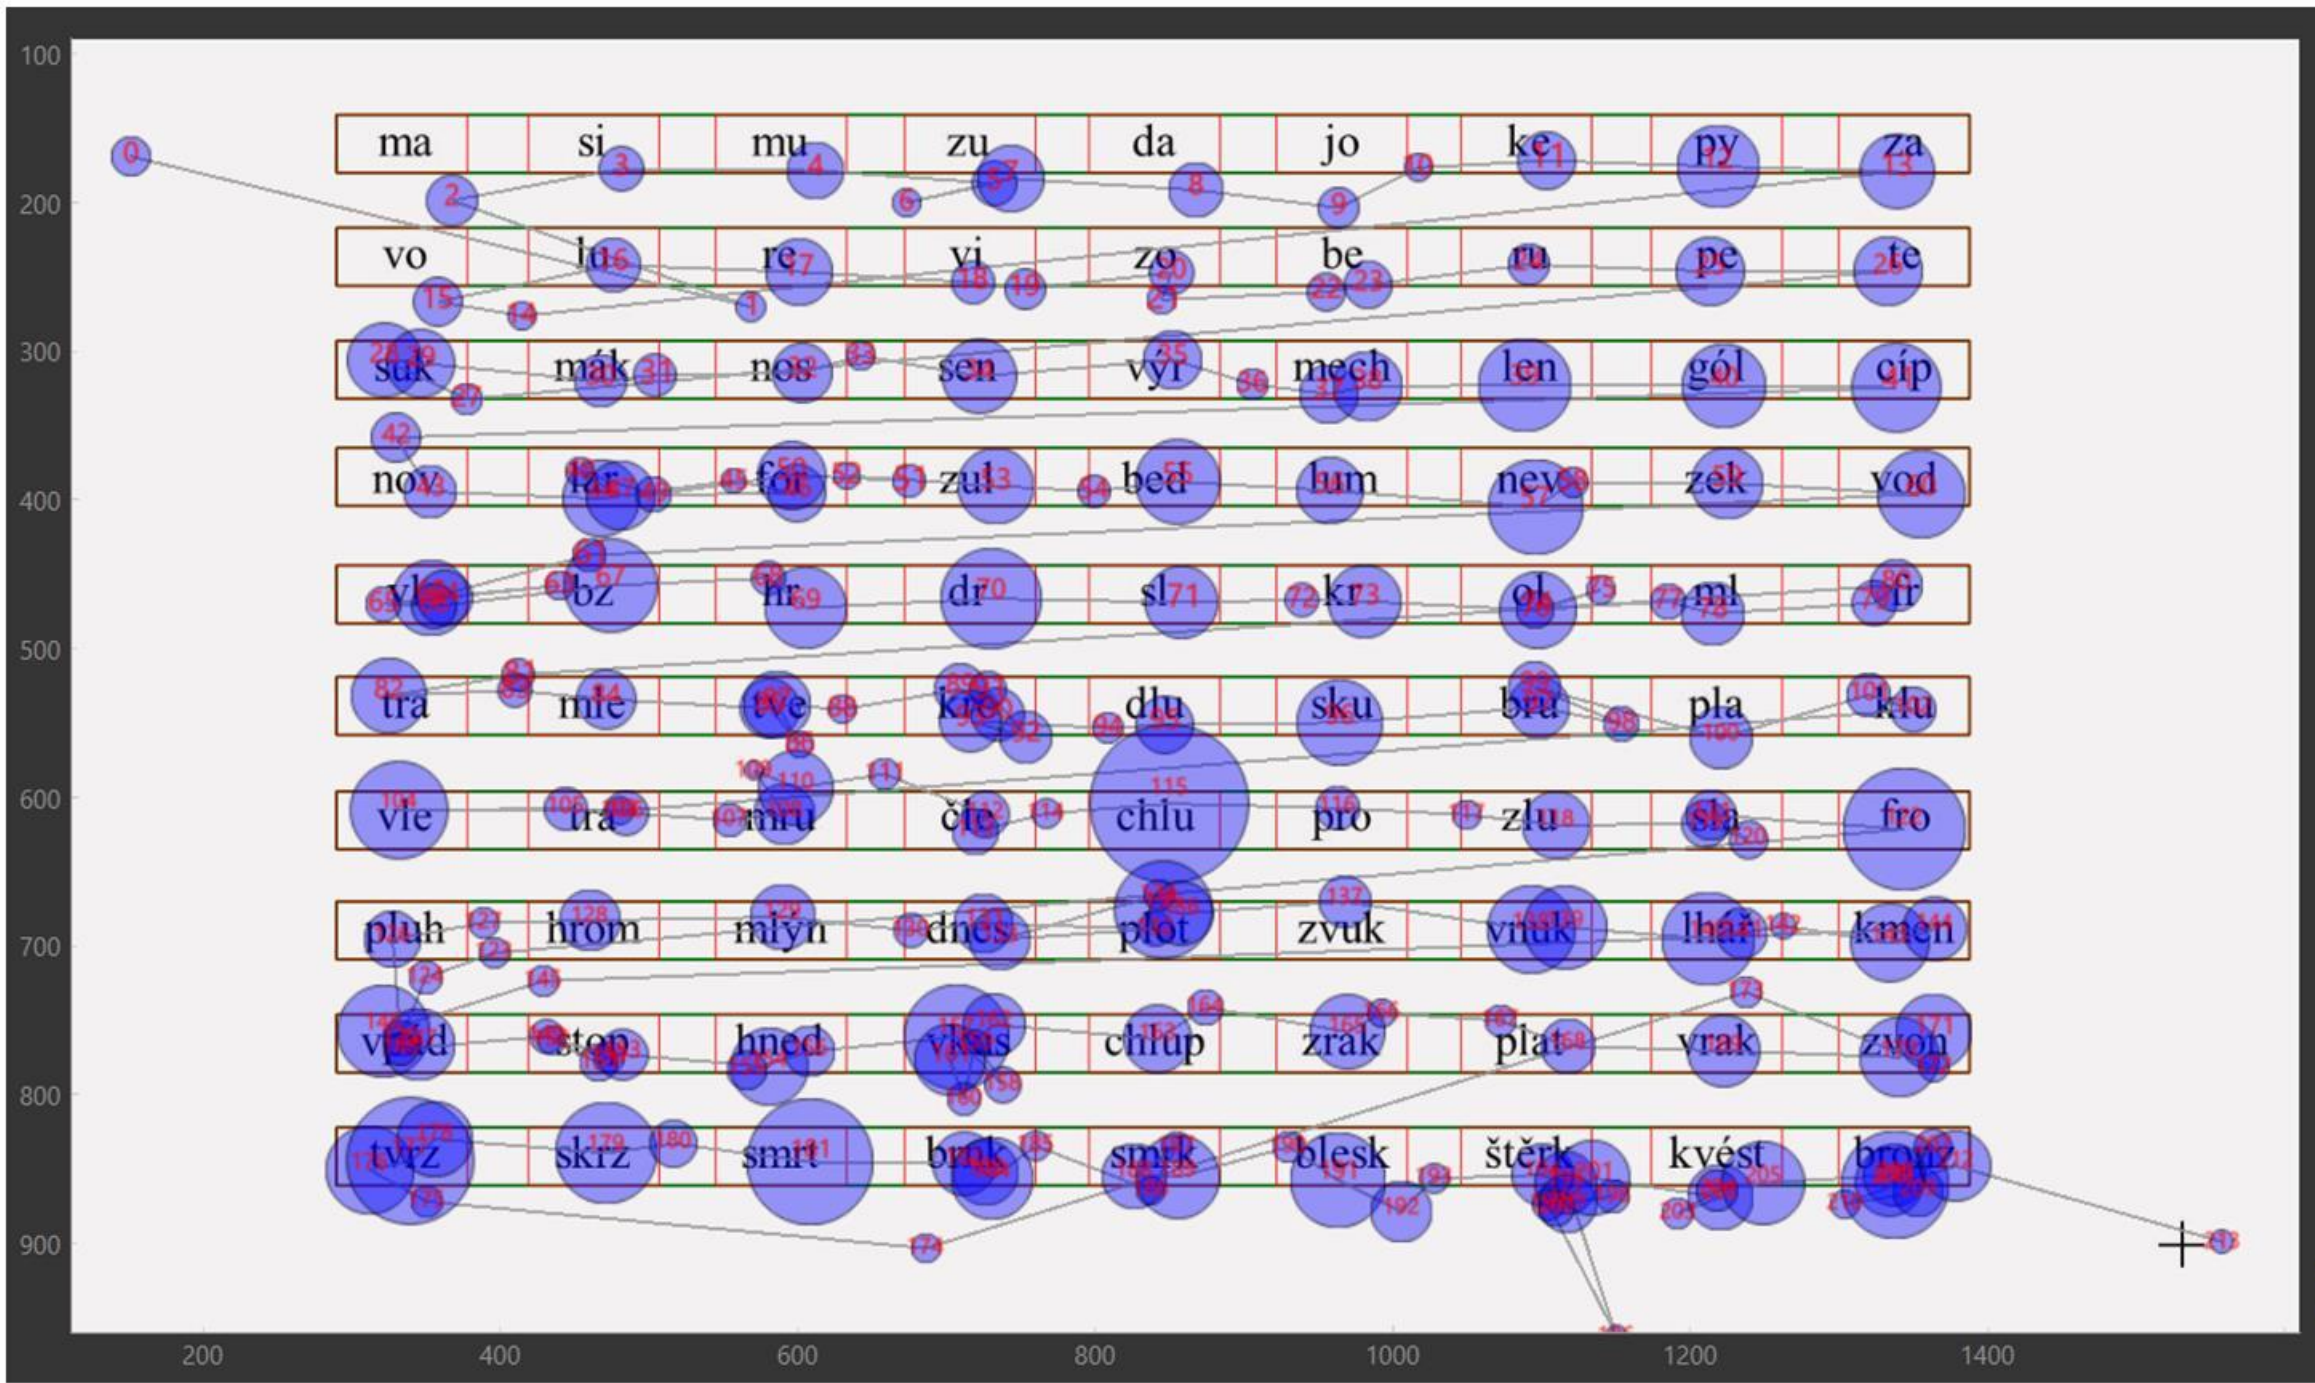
100
200
300
400
500
600
700
800
900

ma si mu zu da jo ke py za
vo lu re vi zo be ru pe te
suk mák nos sen výr mech len gól cíp
nov kar for zul bed lum nev zek vod
vl bz hr dr sl kr ol ml fr
tra mle tve kre dlu sku bru pla klu
vle tra mru čte chlu pro zlu sla fro
pluh hrom mlýn dnes plot zvuk vluk lhař kmen
vjezd stop hned vkus chlup zrak plat vrak zvon
tvrz skrz smrt brnk smrk blesk štěrk kvést bronz

200
400
600
800
1000
1200
1400